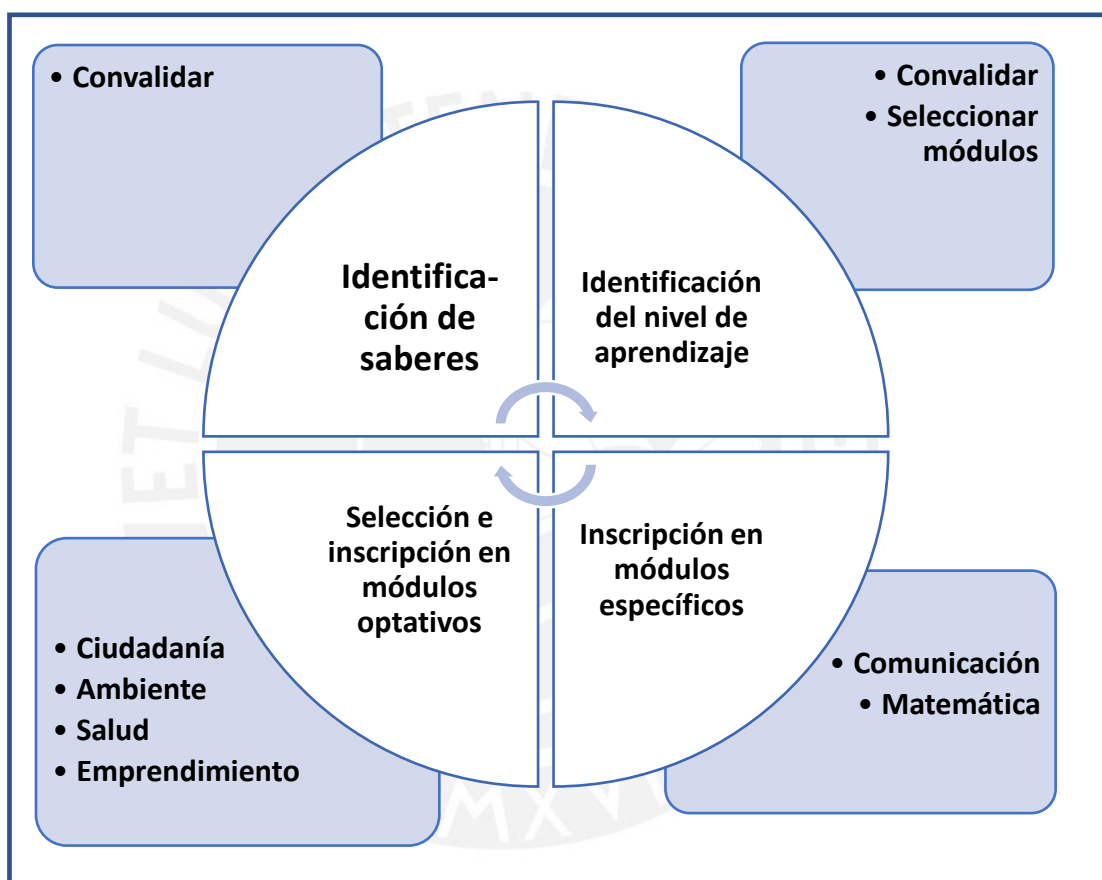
• Convalidar

• Convalidar
• Seleccionar módulos

Identificación de saberes

Identificación del nivel de aprendizaje

Selección e inscripción en módulos optativos

Inscripción en módulos específicos

• Ciudadanía
• Ambiente
• Salud
• Emprendimiento

• Comunicación
• Matemática